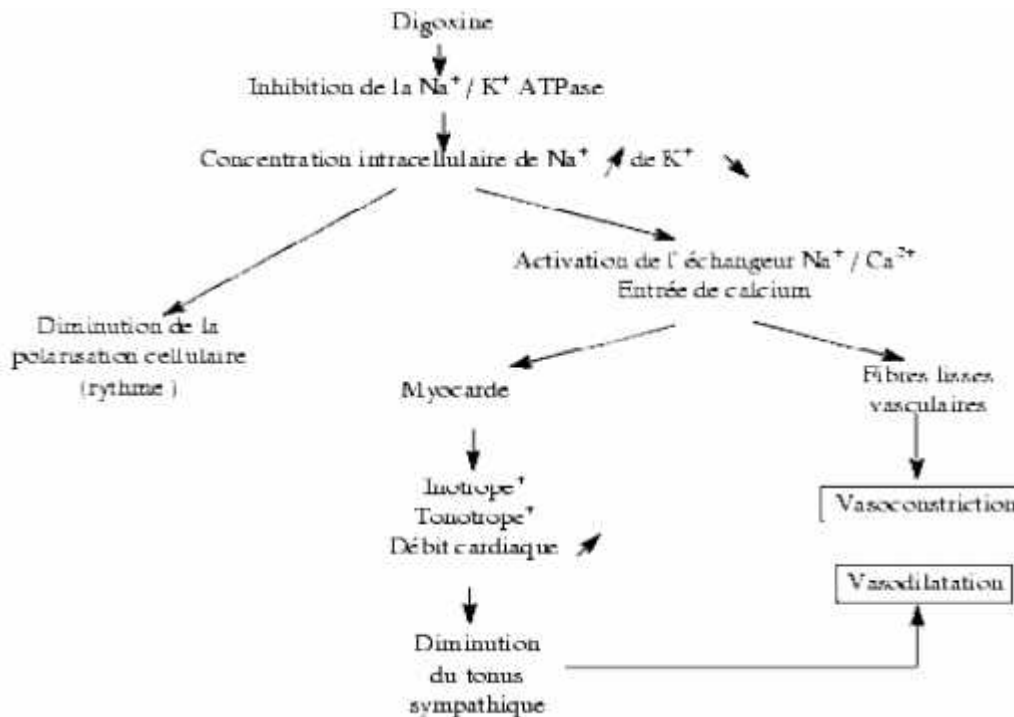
Digoxine

Inhibition de la $Na^+$ / $K^+$ ATPase

Concentration intracellulaire de $Na^+$ ↗ de $K^+$ ↘

Diminution de la polarisation cellulaire (rythme)

Activation de l' échangeur $Na^+$ / $Ca^{2+}$
Entrée de calcium

Myocarde

Fibres lisses vasculaires

Inotrope$^+$
Tonotrope$^+$
Débit cardiaque ↗

Vasoconstriction

Vasodilatation

Diminution du tonus sympathique